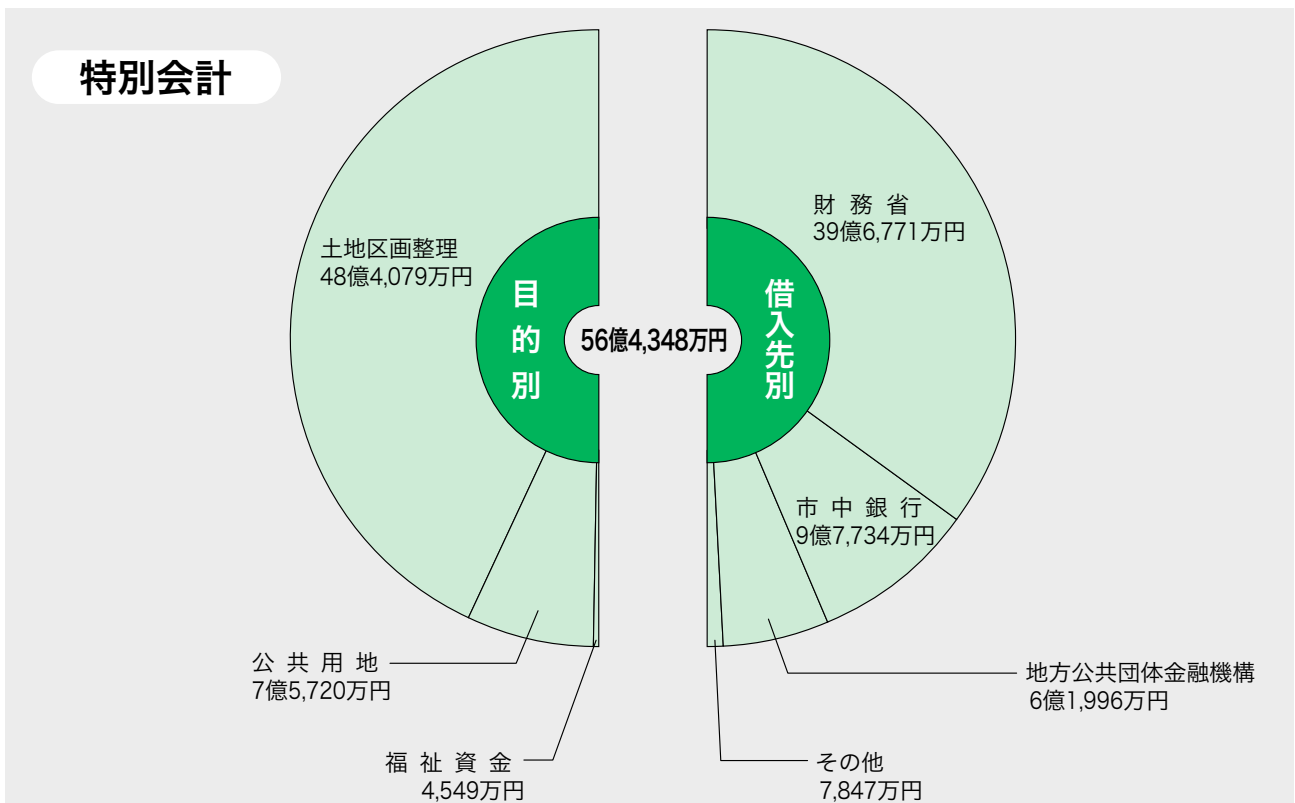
特別会計

土地区画整理
48億4,079万円

目的別

56億4,348万円

借入先別

財務省
39億6,771万円

市中銀行
9億7,734万円

公共用地
7億5,720万円

地方公共団体金融機構
6億1,996万円

福祉資金
4,549万円

その他
7,847万円